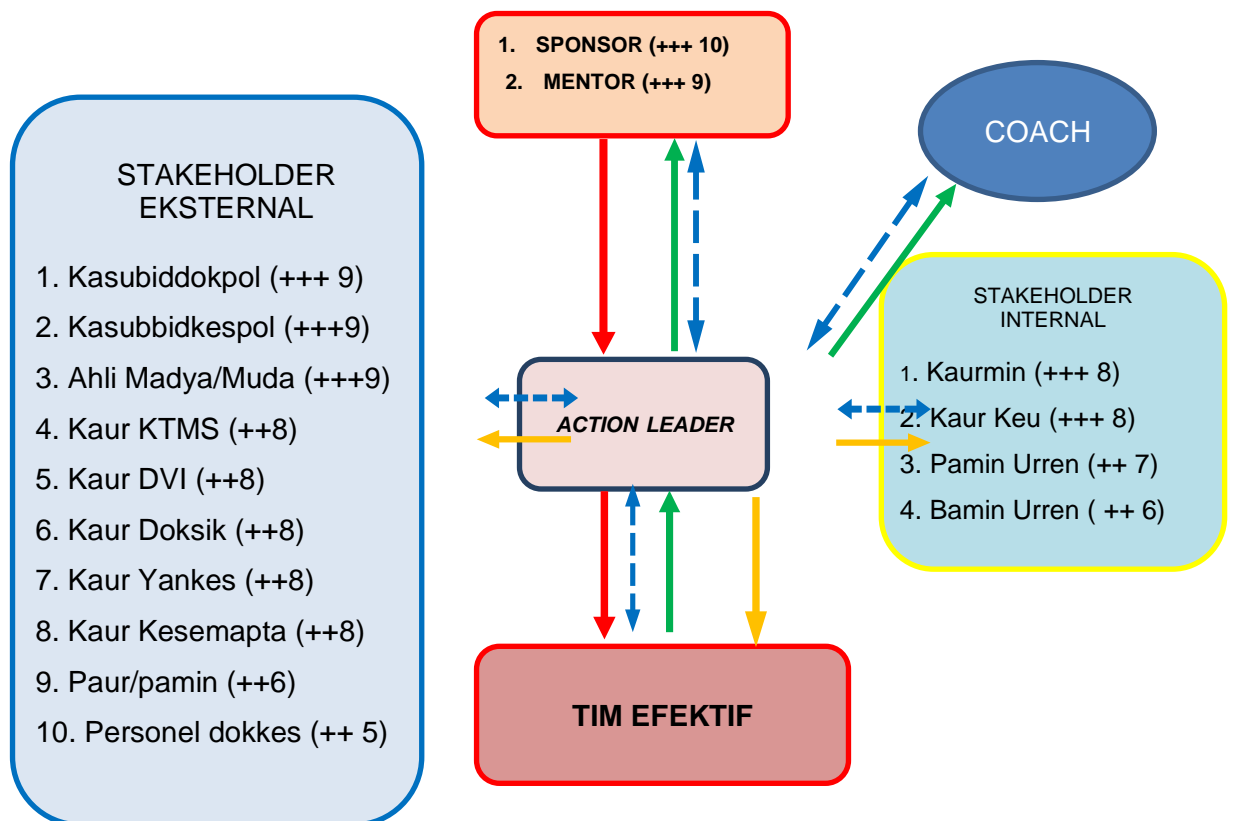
STAKEHOLDER EKSTERNAL

1. Kasubiddokpol (+++ 9)
2. Kasubbidkespol (+++9)
3. Ahli Madya/Muda (+++9)
4. Kaur KTMS (++8)
5. Kaur DVI (++8)
6. Kaur Doksik (++8)
7. Kaur Yankes (++8)
8. Kaur Kesemapta (++8)
9. Paur/pamin (++6)
10. Personel dokkes (++ 5)

1. SPONSOR (+++ 10)
2. MENTOR (+++ 9)

COACH

ACTION LEADER

STAKEHOLDER INTERNAL

1. Kaurmin (+++ 8)
2. Kaur Keu (+++ 8)
3. Pamin Urren (++ 7)
4. Bamin Urren ( ++ 6)

TIM EFEKTIF